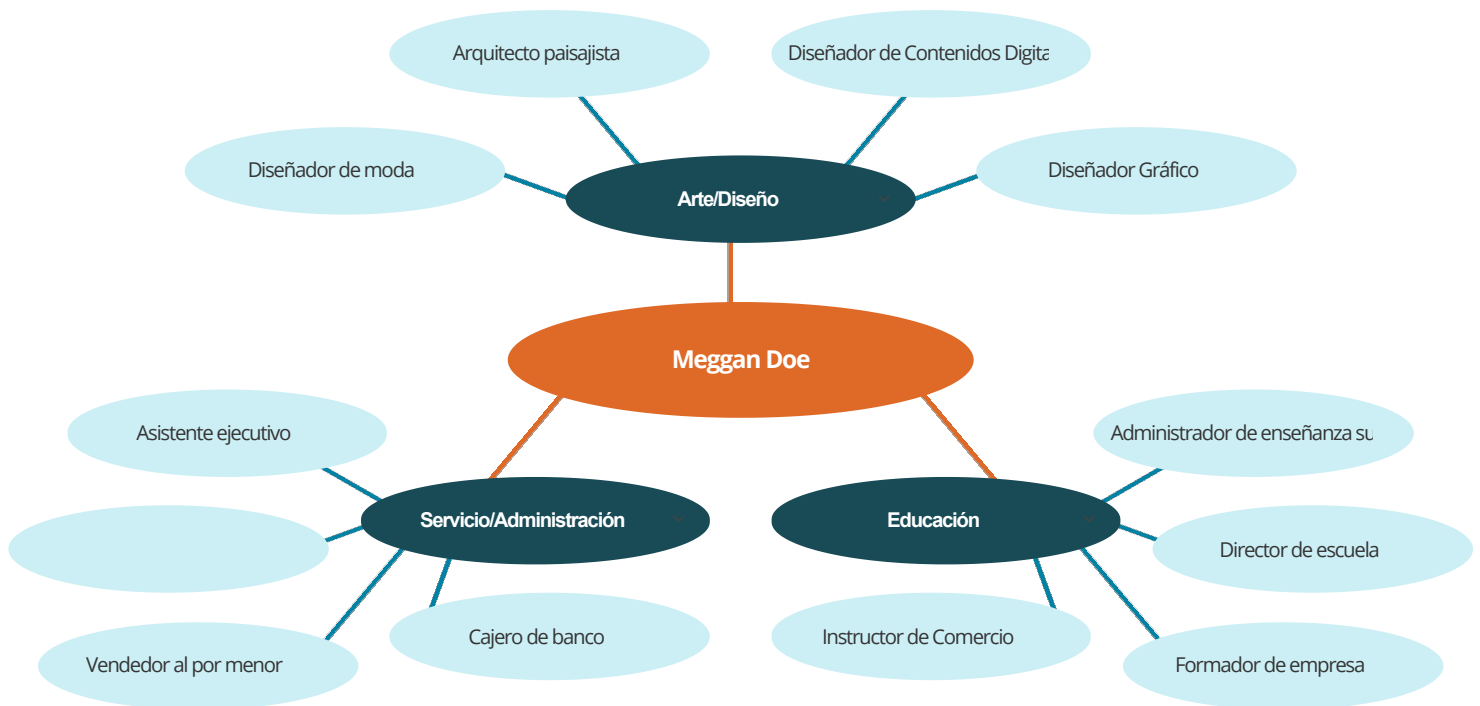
Arquitecto paisajista

Diseñador de Contenidos Digita

Diseñador de moda

Arte/Diseño

Diseñador Gráfico

Meggan Doe

Asistente ejecutivo

Administrador de enseñanza su

Servicio/Administración

Educación

Director de escuela

Cajero de banco

Instructor de Comercio

Vendedor al por menor

Formador de empresa